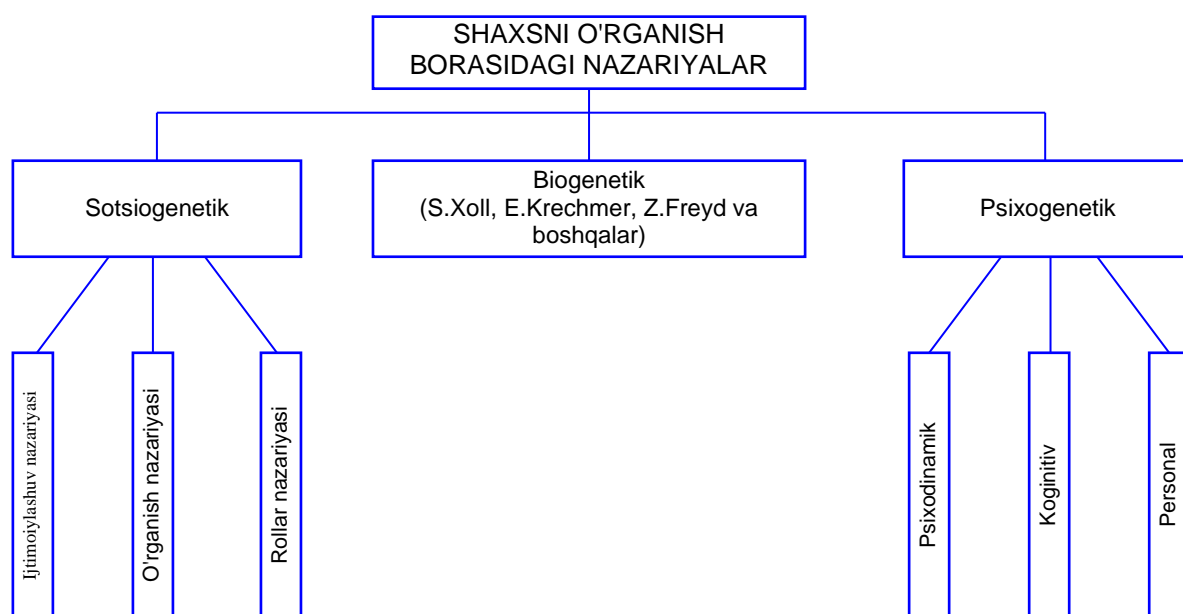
SHAXSNI O'RGANISH BORASIDAGI NAZARIYALAR

Sotsiogenetik

Biogenetik (S.Xoll, E.Krechmer, Z.Freyd va boshqalar)

Psixogenetik

Ijtimoiylashuv nazariyasi

O'rganish nazariyasi

Rollar nazariyasi

Psixodinamik

Koginitiv

Personal